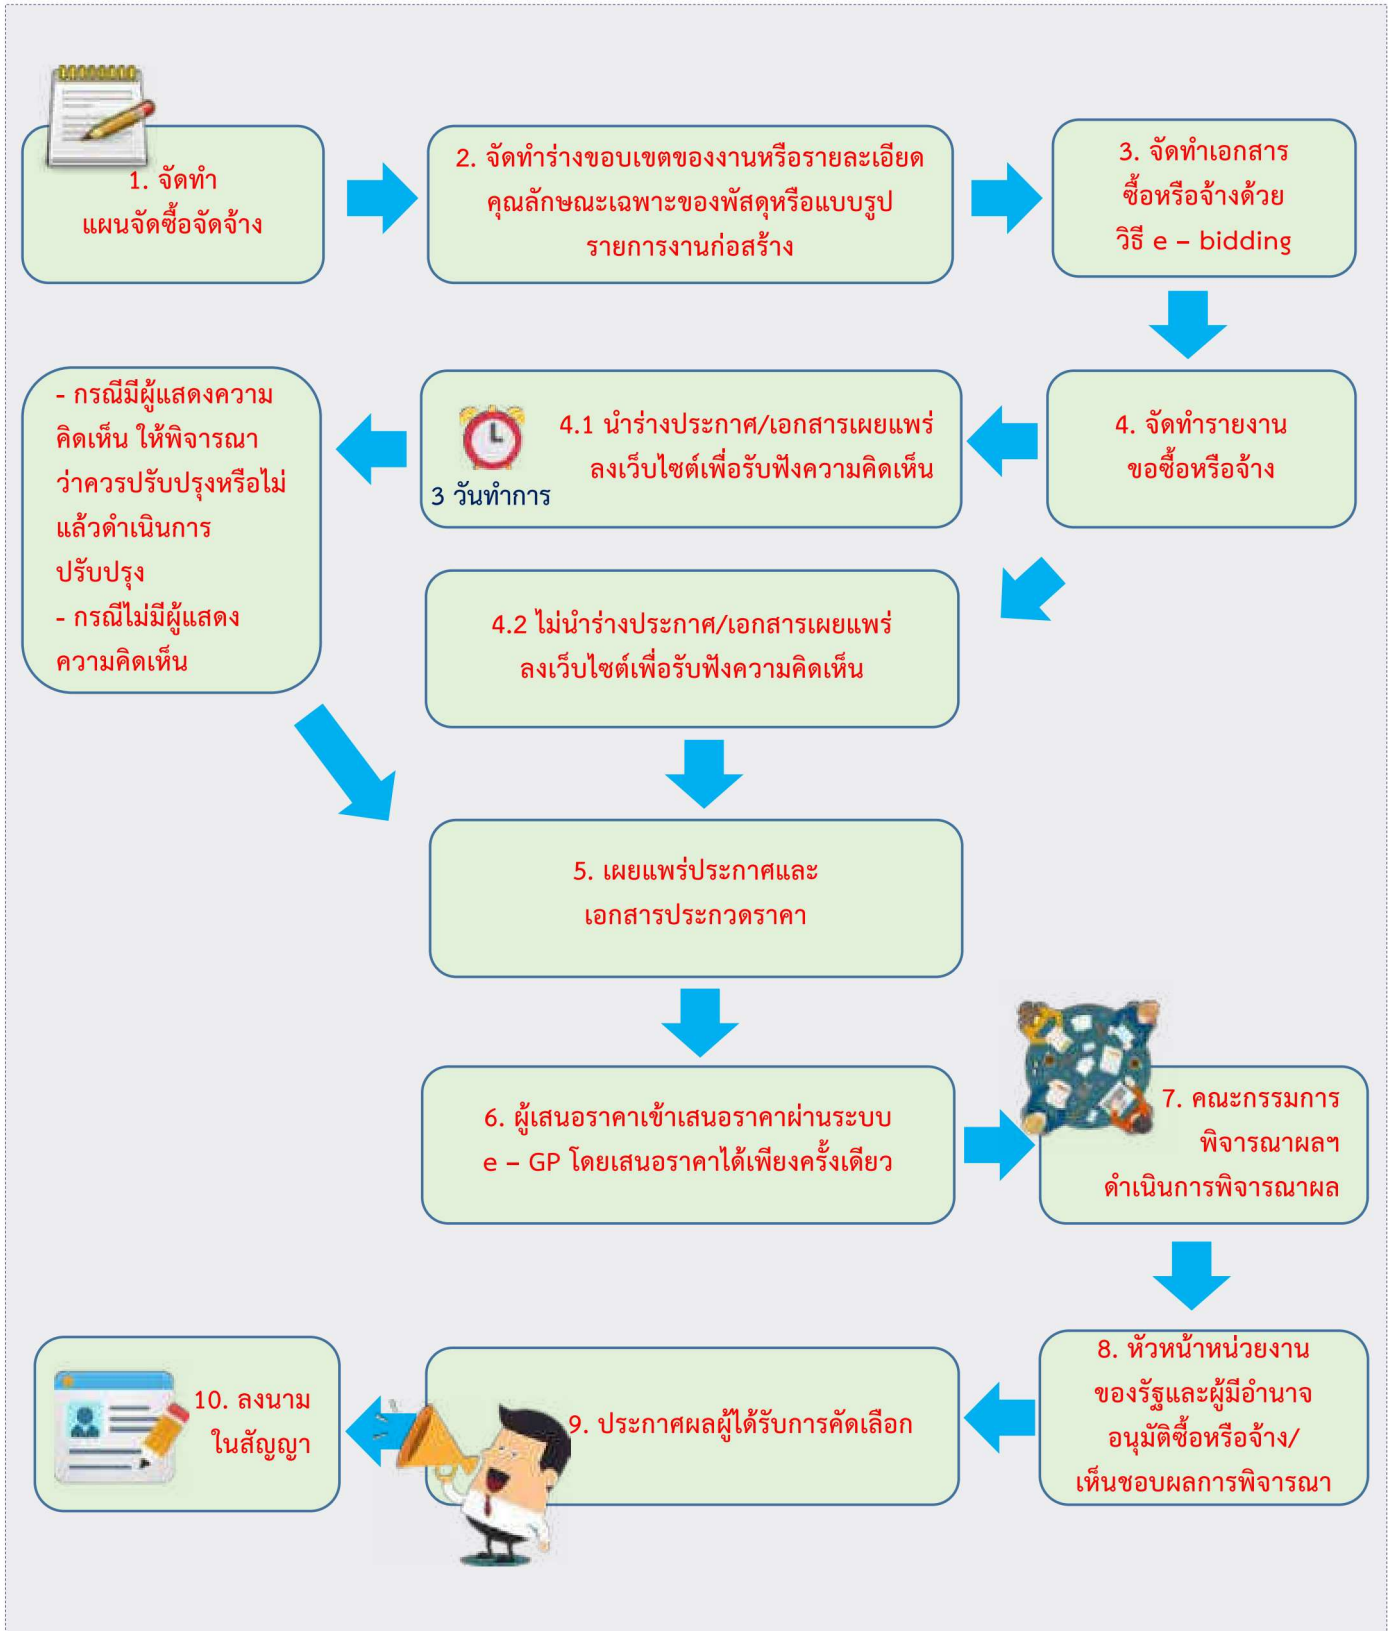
1. จัดทำ
แผนจัดซื้อจัดจ้าง

2. จัดทำร่างขอบเขตของงานหรือรายละเอียดคุณลักษณะเฉพาะของพัสดุหรือแบบรูปรายการงานก่อสร้าง

3. จัดทำเอกสารซื้อหรือจ้างด้วยวิธี e – bidding

4. จัดทำรายงานขอซื้อหรือจ้าง

4.1 นำร่างประกาศ/เอกสารเผยแพร่ลงเว็บไซต์เพื่อรับฟังความคิดเห็น

3 วันทำการ

- กรณีมีผู้แสดงความคิดเห็น ให้พิจารณาว่าควรปรับปรุงหรือไม่ แล้วดำเนินการปรับปรุง
- กรณีไม่มีผู้แสดงความคิดเห็น

4.2 ไม่นำร่างประกาศ/เอกสารเผยแพร่ลงเว็บไซต์เพื่อรับฟังความคิดเห็น

5. เผยแพร่ประกาศและเอกสารประกวดราคา

6. ผู้เสนอราคาเข้าเสนอราคาผ่านระบบ e – GP โดยเสนอราคาได้เพียงครั้งเดียว

7. คณะกรรมการพิจารณาผลฯ ดำเนินการพิจารณาผล

8. หัวหน้าหน่วยงานของรัฐและผู้มีอำนาจอนุมัติซื้อหรือจ้าง/เห็นชอบผลการพิจารณา

9. ประกาศผลผู้ได้รับการคัดเลือก

10. ลงนามในสัญญา